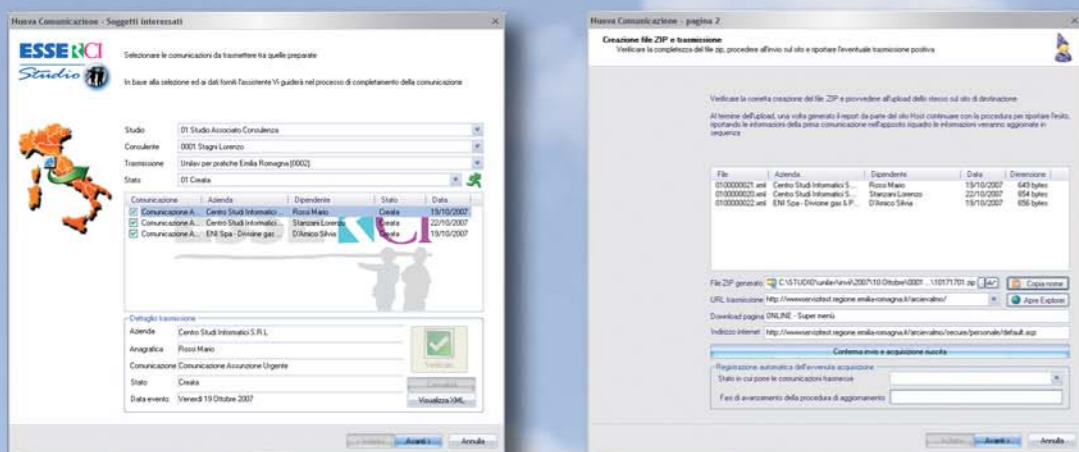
Nuova Comunicazione - Soggetti interessati

ESSERCI Studio

Selezionare le comunicazioni da trasmettere tra quelle preparate

In base alla selezione ed ai dati forniti l'assistente Vi guiderà nel processo di completamento della comunicazione

Studio: 01 Studio Associato Consulenza
Consulente: 0001 Stagni Lorenzo
Trasmissione: Unilav per pratiche Emilia Romagna [0002]
Stato: 01 Creata

| Comunicazione | Azienda | Dipendente | Stato | Data |
|---|---|---|---|---|
| Comunicazione A... | Centro Studi Informatici ... | Rossi Mario | Creata | 19/10/2007 |
| Comunicazione A... | Centro Studi Informatici S... | Stanzani Lorenzo | Creata | 22/10/2007 |
| Comunicazione A... | ENI Spa - Divisione gas ... | D'Amico Silvia | Creata | 19/10/2007 |

Dettaglio trasmissione
Azienda: Centro Studi Informatici S.R.L
Anagrafica: Rossi Mario
Comunicazione: Comunicazione Assunzione Urgente
Stato: Creata
Data evento: Venerdì 19 Ottobre 2007

Verificato
Cancella
Visualizza XML

< Indietro | Avanti > | Annulla

Nuova Comunicazione - pagina 2

Creazione file ZIP e trasmissione
Verificare la completezza del file zip, procedere all'invio sul sito e riportare l'eventuale trasmissione positiva

Verificare la corretta creazione del file .ZIP e provvedere all'upload dello stesso sul sito di destinazione

Al termine dell'upload, una volta generato il report da parte del sito Host continuare con la procedura per riportare l'esito, riportando le informazioni della prima comunicazione nell'apposito riquadro le informazioni verranno aggiornate in sequenza

| File | Azienda | Dipendente | Data | Dimensione |
|---|---|---|---|---|
| 0100000021.xml | Centro Studi Informatici S... | Rossi Mario | 19/10/2007 | 649 bytes |
| 0100000020.xml | Centro Studi Informatici S... | Stanzani Lorenzo | 22/10/2007 | 654 bytes |
| 0100000022.xml | ENI Spa - Divisione gas & P... | D'Amico Silvia | 19/10/2007 | 656 bytes |

File ZIP generato: C:\STUDIO\unilav\invii\2007\10 Ottobre\0001 ...\10171701.zip
Copia nome
URL trasmissione: http://wwwservizitest.regione.emilia-romagna.it/arcievalmo/
Apre Explorer
Download pagina: ONLINE - Super menù
Indirizzo internet: http://wwwservizitest.regione.emilia-romagna.it/arcievalmo/secure/personale/default.asp

Conferma invio e acquisizione riuscita

Registrazione automatica dell'avvenuta acquisizione
Stato in cui porre le comunicazioni trasmesse
Fasi di avanzamento della procedura di aggiornamento

< Indietro | Avanti > | Annulla